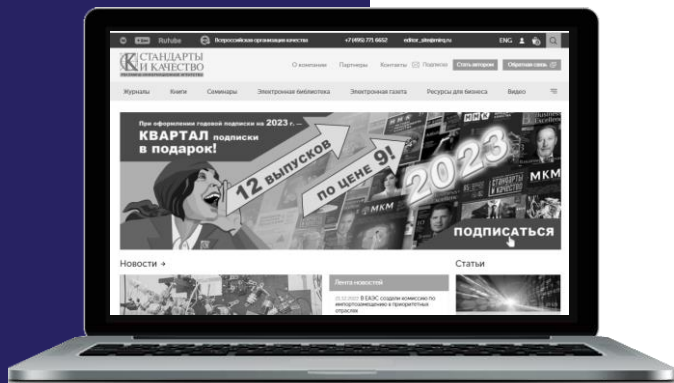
Rutube Всероссийская организация качества +7 (495) 771 6652 editor_site@mirq.ru ENG

СТАНДАРТЫ И КАЧЕСТВО

О компании Партнеры Контакты Подписка Стать автором Обратная связь

Журналы Книги Семинары Электронная библиотека Электронная газета Ресурсы для бизнеса Видео

При оформлении годовой подписки на 2023 г. –

КВАРТАЛ подписки в подарок!

12 выпусков

по цене 9!

2023

МКМ

ПОДПИСАТЬСЯ

Новости →

Лента новостей

В ЕАЭС создали комиссию по импортозамещению в приоритетных отраслях

Статьи